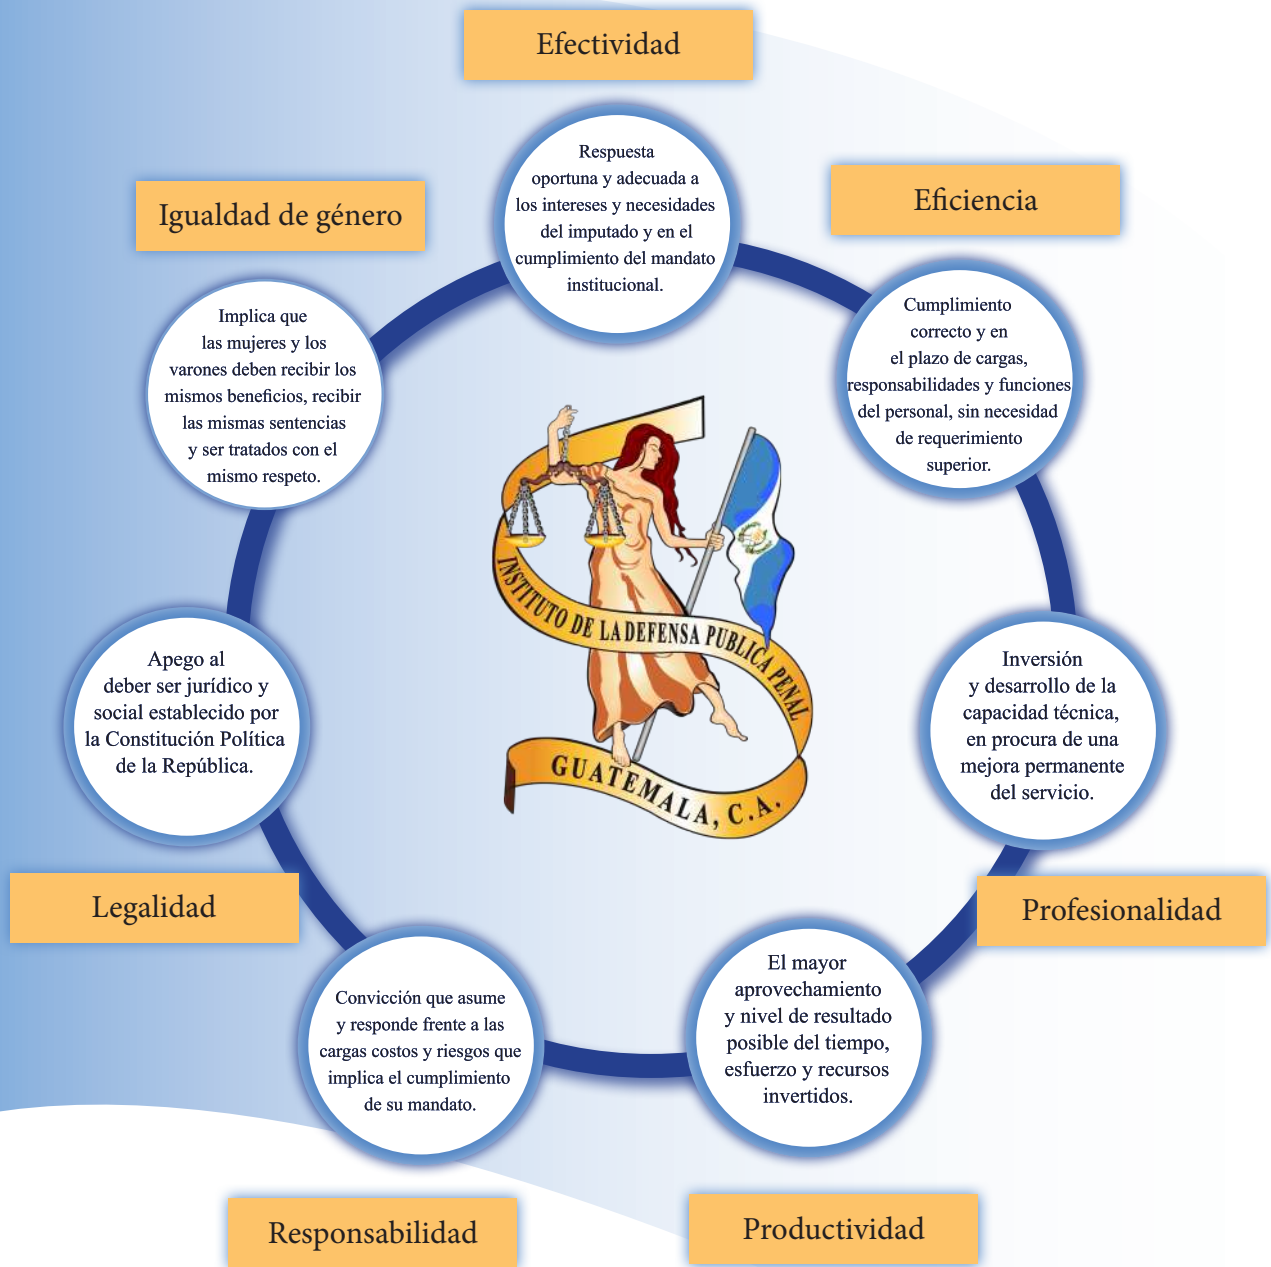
Efectividad

Respuesta oportuna y adecuada a los intereses y necesidades del imputado y en el cumplimiento del mandato institucional.

Eficiencia

Cumplimiento correcto y en el plazo de cargas, responsabilidades y funciones del personal, sin necesidad de requerimiento superior.

Igualdad de género

Implica que las mujeres y los varones deben recibir los mismos beneficios, recibir las mismas sentencias y ser tratados con el mismo respeto.

INSTITUTO DE LA DEFENSA PUBLICA PENAL
GUATEMALA, C.A.

Apego al deber ser jurídico y social establecido por la Constitución Política de la República.

Legalidad

Inversión y desarrollo de la capacidad técnica, en procura de una mejora permanente del servicio.

Profesionalidad

Convicción que asume y responde frente a las cargas costos y riesgos que implica el cumplimiento de su mandato.

Responsabilidad

El mayor aprovechamiento y nivel de resultado posible del tiempo, esfuerzo y recursos invertidos.

Productividad